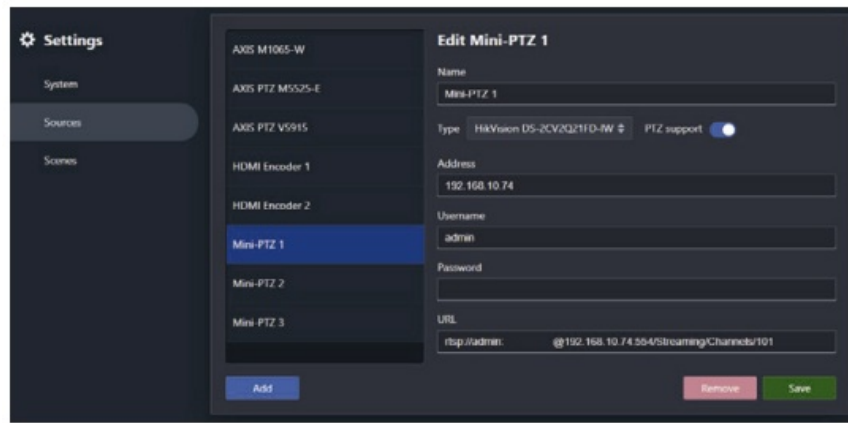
Settings

System

Sources

Scenes

AXIS M1065-W

AXIS PTZ M5525-E

AXIS PTZ V5915

HDMI Encoder 1

HDMI Encoder 2

Mini-PTZ 1

Mini-PTZ 2

Mini-PTZ 3

Add

Edit Mini-PTZ 1

Name

Mini-PTZ 1

Type HikVision DS-2CV2Q21FD-IW ⇕ PTZ support

Address

192.168.10.74

Username

admin

Password

URL

rtsp://admin: @192.168.10.74:554/Streaming/Channels/101

Remove

Save